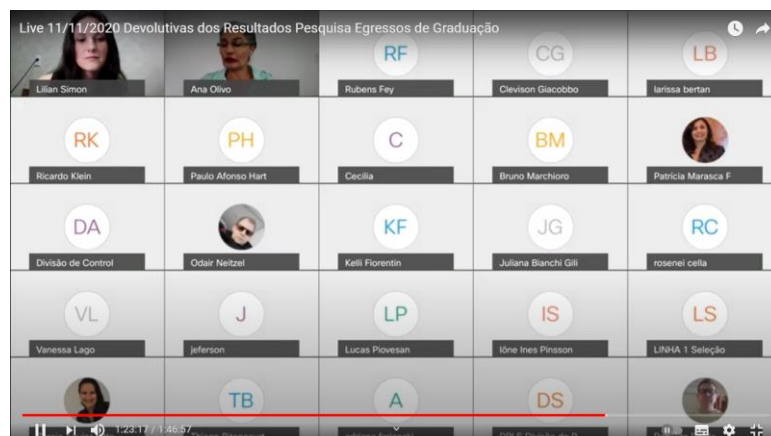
Live 11/11/2020 Devolutivas dos Resultados Pesquisa Egressos de Graduação

Lilian Simon
Ana Olivo
RF
Rubens Fey
CG
Clevison Giacobbo
LB
larissa bertan

RK
Ricardo Klein
PH
Paulo Afonso Hart
C
Cecilia
BM
Bruno Marchioro
Patrícia Marasca F

DA
Divisão de Control
Odair Neitzel
KF
Kelli Fiorentin
JG
Juliana Bianchi Gili
RC
rosenei cella

VL
Vanessa Lago
J
jeferson
LP
Lucas Piovesan
IS
Iône Ines Pinsson
LS
LINHA 1 Seleção

TB
A
DS

1:23:17 / 1:46:57